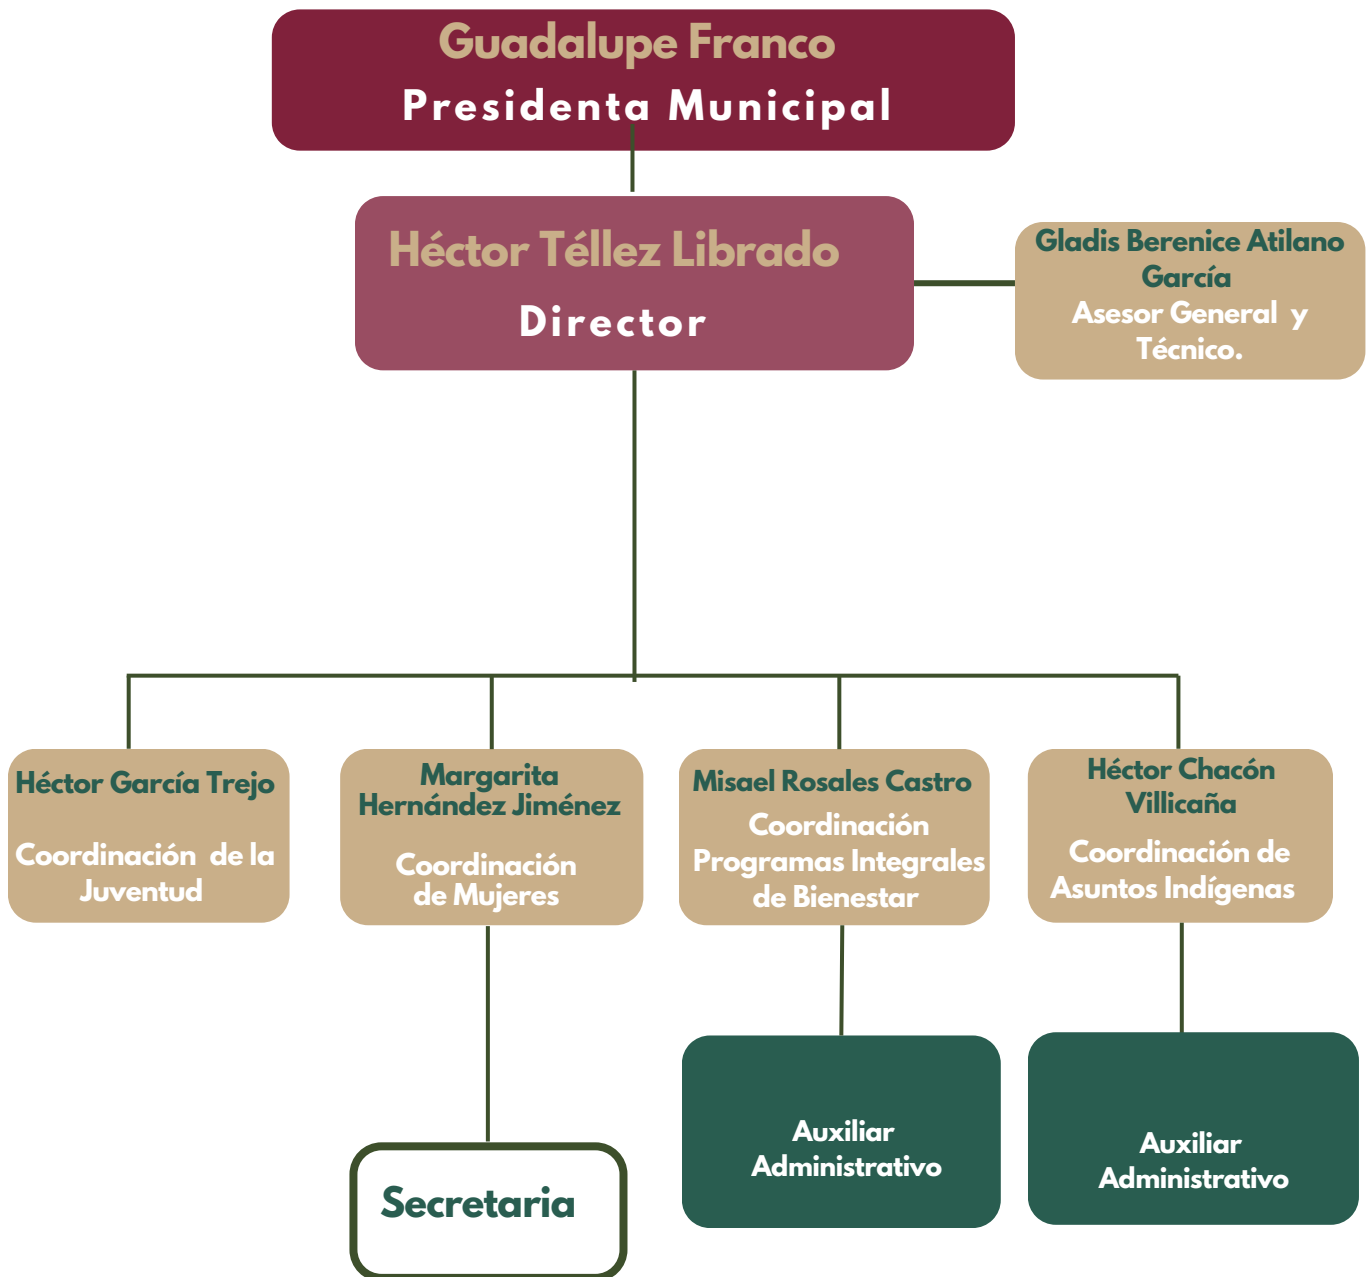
Guadalupe Franco
Presidenta Municipal

Héctor Téllez Librado
Director

Gladis Berenice Atilano García
Asesor General y Técnico.

Héctor García Trejo
Coordinación de la Juventud

Margarita Hernández Jiménez
Coordinación de Mujeres

Misael Rosales Castro
Coordinación Programas Integrales de Bienestar

Héctor Chacón Villicaña
Coordinación de Asuntos Indígenas

Secretaria

Auxiliar Administrativo

Auxiliar Administrativo